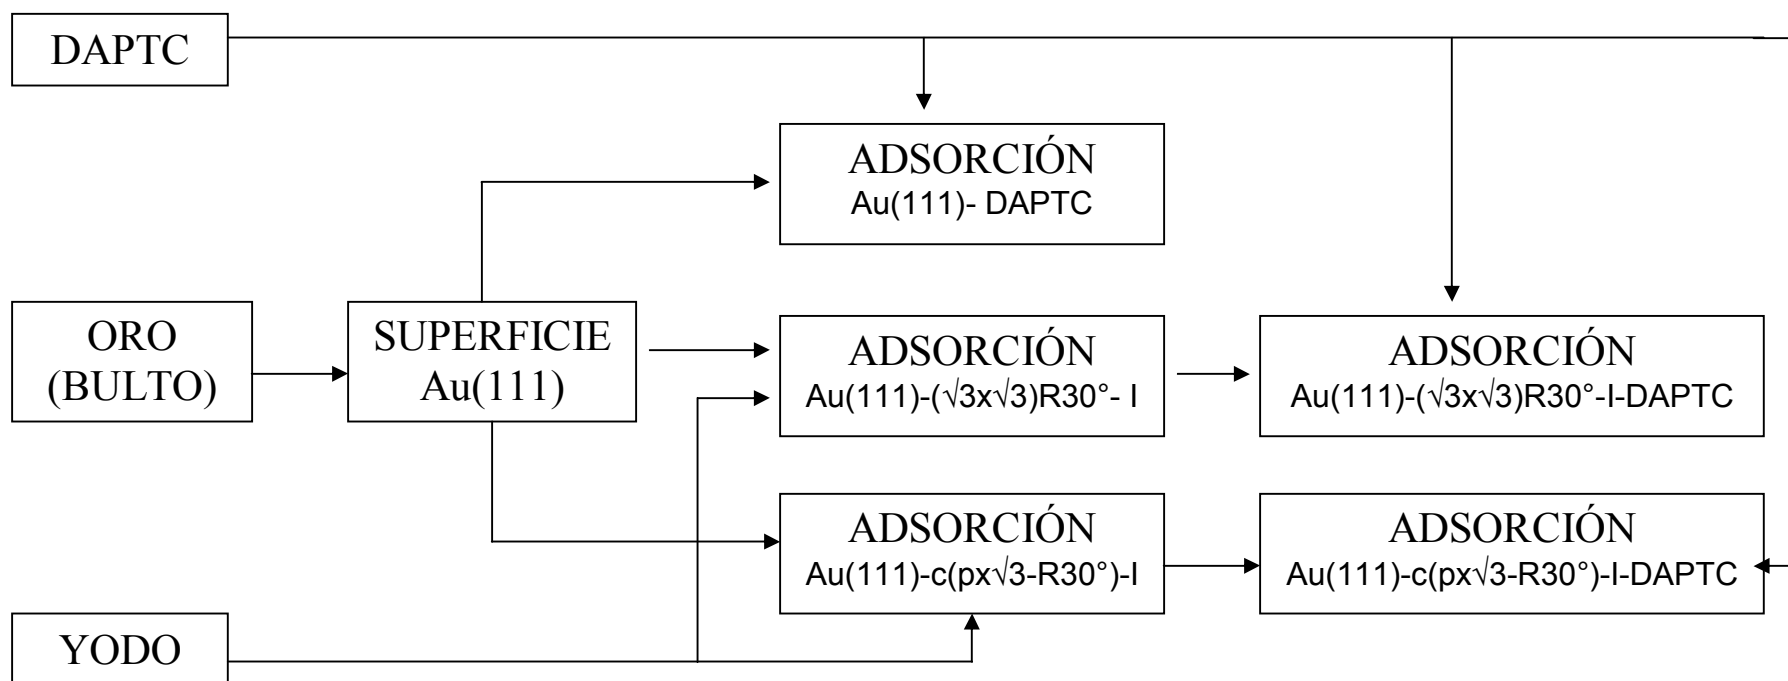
DAPTC

ADSORCIÓN
Au(111)- DAPTC

ORO
(BULTO)

SUPERFICIE
Au(111)

ADSORCIÓN
Au(111)-($\sqrt{3}$x$\sqrt{3}$)R30°- I

ADSORCIÓN
Au(111)-($\sqrt{3}$x$\sqrt{3}$)R30°-I-DAPTC

ADSORCIÓN
Au(111)-c(px$\sqrt{3}$-R30°)-I

ADSORCIÓN
Au(111)-c(px$\sqrt{3}$-R30°)-I-DAPTC

YODO